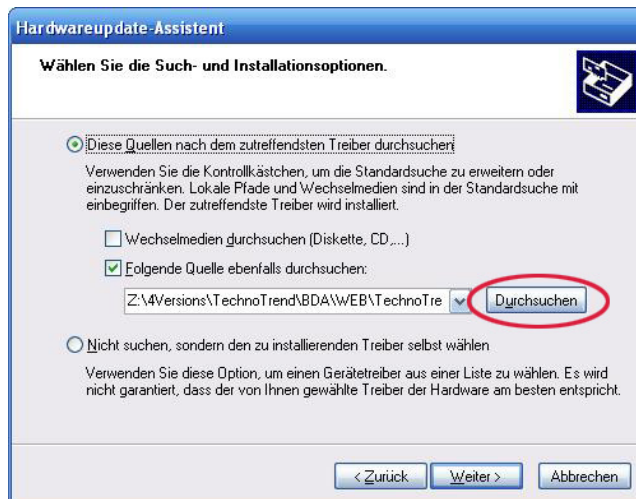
Hardwareupdate-Assistent

Wählen Sie die Such- und Installationsoptionen.

Diese Quellen nach dem zutreffendsten Treiber durchsuchen

Verwenden Sie die Kontrollkästchen, um die Standardsuche zu erweitern oder einzuschränken. Lokale Pfade und Wechselmedien sind in der Standardsuche mit einbegriffen. Der zutreffendste Treiber wird installiert.

Wechselmedien durchsuchen (Diskette, CD,...)

Folgende Quelle ebenfalls durchsuchen:

Z:\4Versions\TechnoTrend\BDA\WEB\TechnoTre

Durchsuchen

Nicht suchen, sondern den zu installierenden Treiber selbst wählen

Verwenden Sie diese Option, um einen Gerätetreiber aus einer Liste zu wählen. Es wird nicht garantiert, dass der von Ihnen gewählte Treiber der Hardware am besten entspricht.

< Zurück

Weiter >

Abbrechen